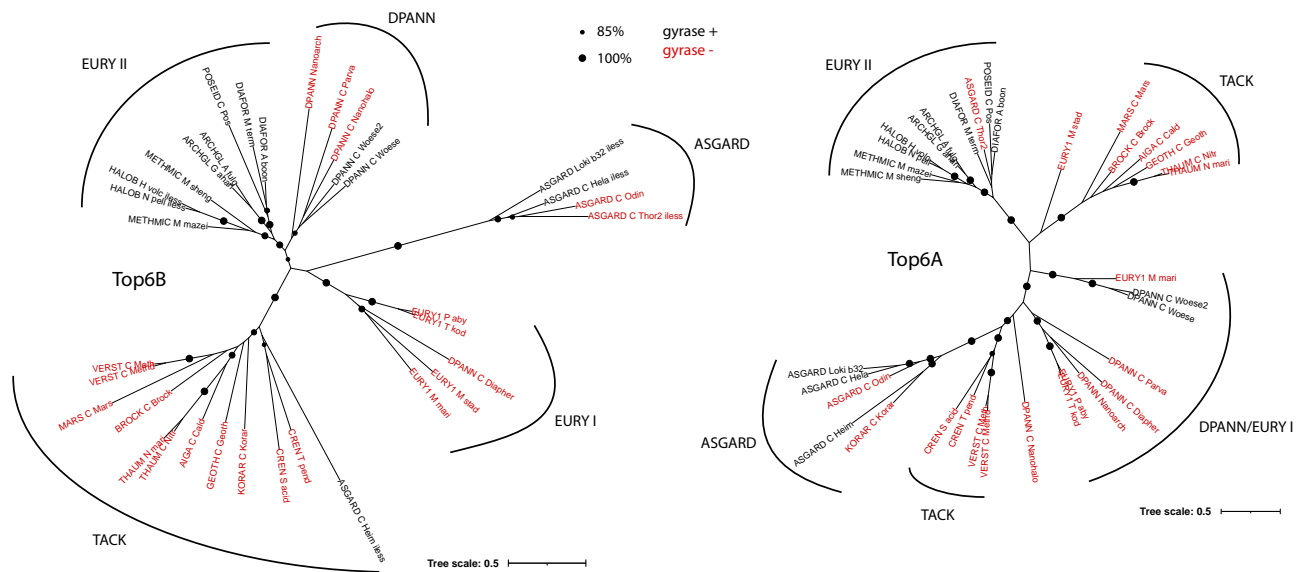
85%
100%
gyrase +
gyrase -

Top6B

DPANN
EURY II
ASGARD
EURY I
TACK

POSEID C Pos
DIAFOR M term
DIAFOR A boon
DPANN Nanoarch
DPANN C Parva
DPANN C Nanohalo
DPANN C Woese2
DPANN C Woese
ARCHGL A fulg
ARCHGL G ahan
METHMIC M sheng
HALOB H volc iless
HALOB N pell iless
METHMIC M mazei
ASGARD Loki b32 iless
ASGARD C Hela iless
ASGARD C Odin
ASGARD C Thor2 iless
EURY1 P aby
EURY1 T kod
DPANN C Diapher
EURY1 M stad
EURY1 M mari
VERST C Meth
VERST C Methd
MARS C Mars
BROCK C Brock
THAUM N mari
THAUM C Nitr
AIGA C Cald
GEOTH C Geoth
KORAR C Korar
CREN S acid
CREN T pend
ASGARD C Heim iless

Tree scale: 0.5

Top6A

EURY II
TACK
ASGARD
DPANN/EURY I

POSEID C Pos
DIAFOR A boon
ASGARD C Thor2
DIAFOR M term
ARCHGL A fulg
ARCHGL G ahan
HALOB H volc
HALOB N pell
METHMIC M mazei
METHMIC M sheng
EURY1 M stad
MARS C Mars
BROCK C Brock
AIGA C Cald
GEOTH C Geoth
THAUM C Nitr
THAUM N mari
EURY1 M mari
DPANN C Woese2
DPANN C Woese
DPANN C Parva
DPANN C Diapher
DPANN Nanoarch
EURY1 P aby
EURY1 T kod
DPANN C Nanohalo
VERST C Meth
VERST C Methd
CREN T pend
CREN S acid
KORAR C Korar
ASGARD C Heim
ASGARD C Odin
ASGARD C Hela
ASGARD Loki b32

Tree scale: 0.5